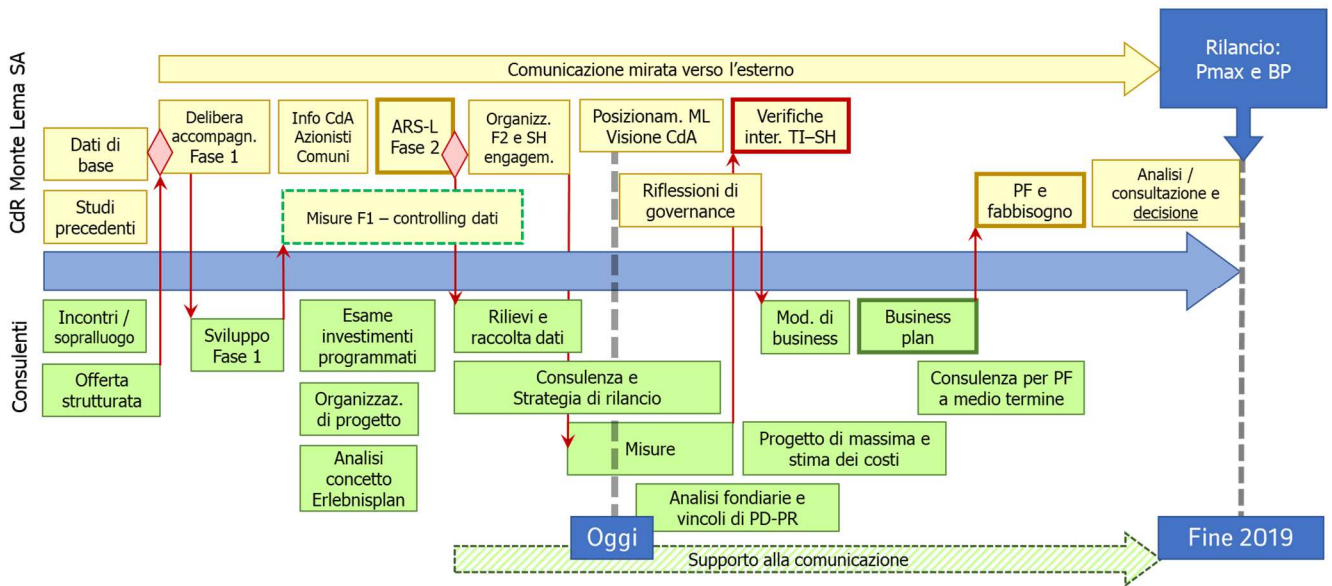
CdR Monte Lema SA

Comunicazione mirata verso l'esterno

Rilancio: Pmax e BP

Dati di base

Studi precedenti

Delibera accompagn. Fase 1

Info CdA Azionisti Comuni

ARS-L Fase 2

Organizz. F2 e SH engagem.

Posizionam. ML Visione CdA

Verifiche inter. TI–SH

Misure F1 – controlling dati

Riflessioni di governance

PF e fabbisogno

Analisi / consultazione e decisione

Consulenti

Incontri / sopralluogo

Offerta strutturata

Sviluppo Fase 1

Esame investimenti programmati

Organizzaz. di progetto

Analisi concetto Erlebnisplan

Rilievi e raccolta dati

Consulenza e Strategia di rilancio

Misure

Mod. di business

Business plan

Consulenza per PF a medio termine

Progetto di massima e stima dei costi

Analisi fondiarie e vincoli di PD-PR

Oggi

Supporto alla comunicazione

Fine 2019